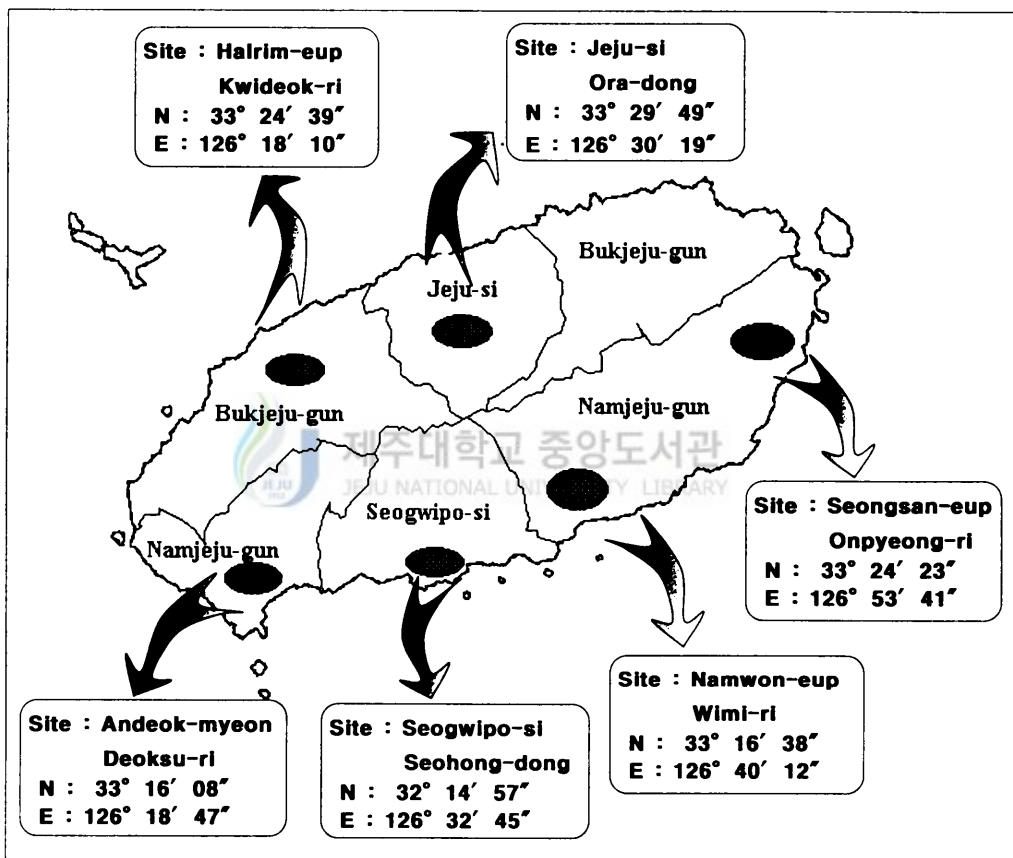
Site : Halrim-eup
Kwideok-ri
N : 33° 24′ 39″
E : 126° 18′ 10″

Site : Jeju-si
Ora-dong
N : 33° 29′ 49″
E : 126° 30′ 19″

Bukjeju-gun

Jeju-si

Bukjeju-gun

Namjeju-gun

제주대학교 중앙도서관
JEJU NATIONAL UNIVERSITY LIBRARY

Seogwipo-si

Namjeju-gun

Site : Seongsan-eup
Onpyeong-ri
N : 33° 24′ 23″
E : 126° 53′ 41″

Site : Namwon-eup
Wimi-ri
N : 33° 16′ 38″
E : 126° 40′ 12″

Site : Andeok-myeon
Deoksu-ri
N : 33° 16′ 08″
E : 126° 18′ 47″

Site : Seogwipo-si
Seohong-dong
N : 32° 14′ 57″
E : 126° 32′ 45″